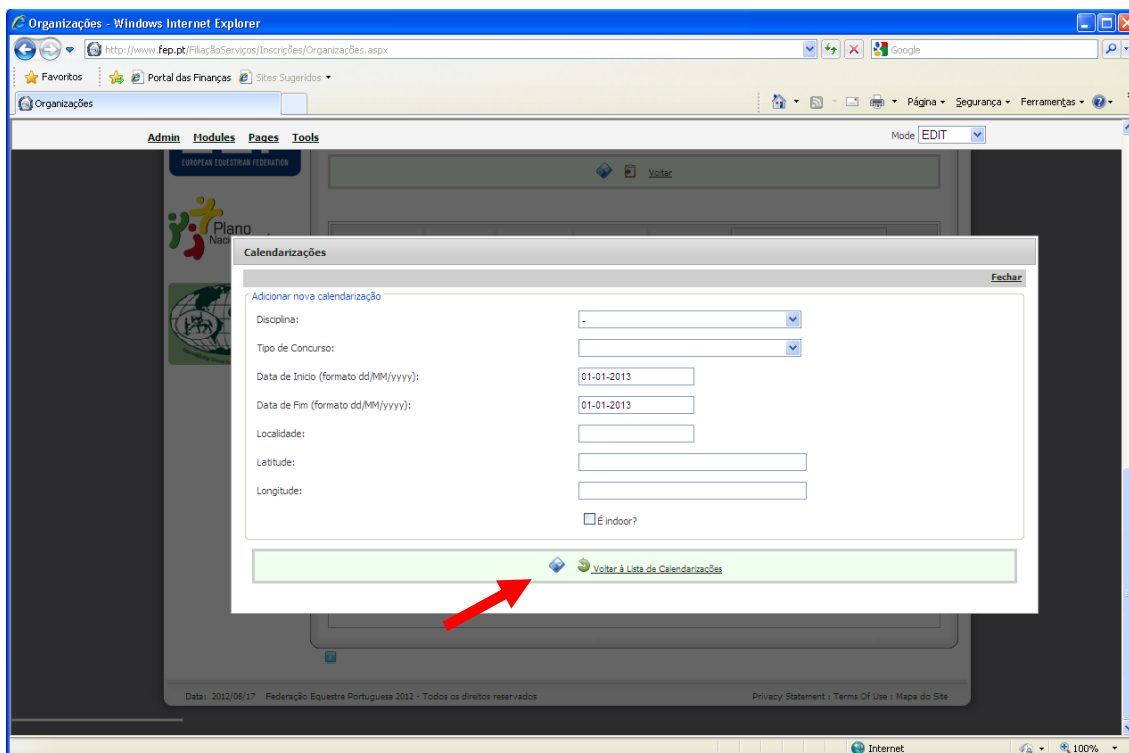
Organizações - Windows Internet Explorer

http://www.fep.pt/FiliaçãoServiços/Inscrições/Organizações.aspx

Google

Favoritos

Portal das Finanças

Sites Sugeridos

Organizações

Página

Segurança

Ferramentas

Admin Modules Pages Tools

Mode EDIT

EUROPEAN EQUESTRIAN FEDERATION

Voltar

Plano Naci

Calendarizações

Fechar

Adicionar nova calendarização

Disciplina:

-

Tipo de Concurso:

Data de Inicio (formato dd/MM/yyyy):

01-01-2013

Data de Fim (formato dd/MM/yyyy):

01-01-2013

Localidade:

Latitude:

Longitude:

É indoor?

Voltar à Lista de Calendarizações

Data: 2012/08/17 Federação Equestre Portuguesa 2012 - Todos os direitos reservados

Privacy Statement : Terms Of Use : Mapa do Site

Internet

100%